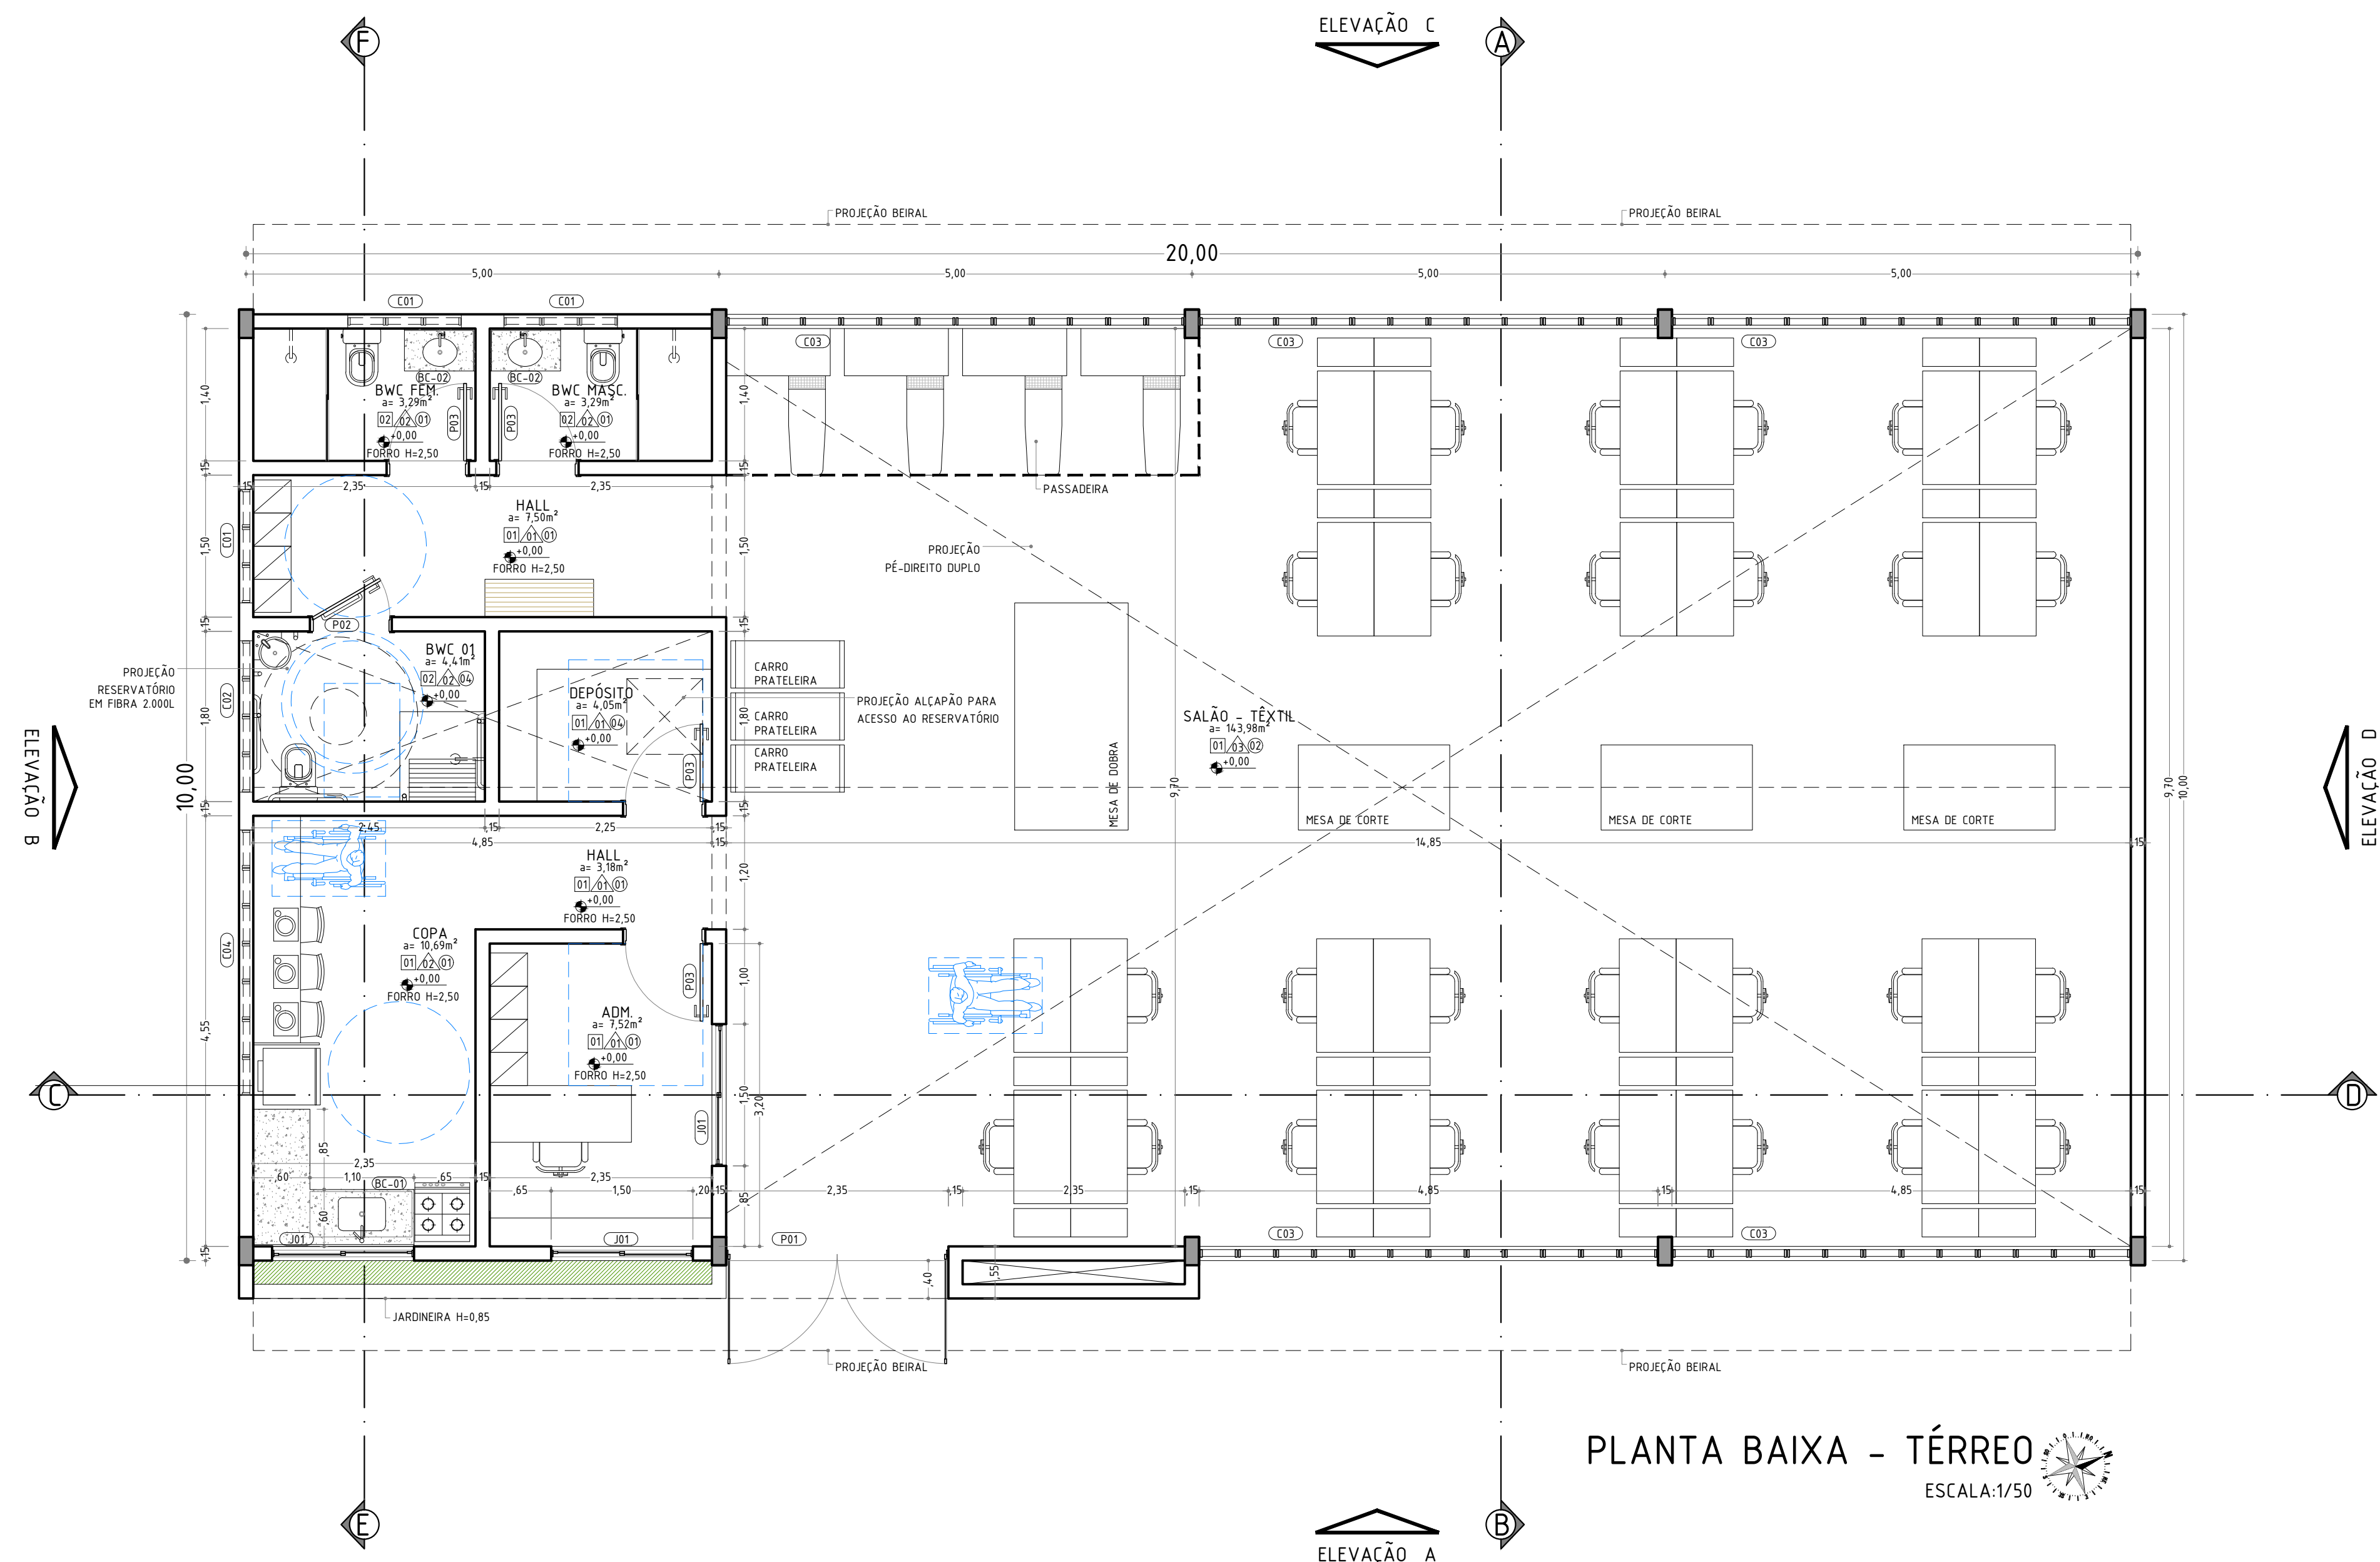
ELEVAÇÃO C
F
A
PROJEÇÃO BEIRAL
PROJEÇÃO BEIRAL
20,00
5,00
5,00
5,00
5,00
C01
C01
C03
C03
C03
BC-02
BC-02
BWC FEM.
a= 3,29m²
02 02 01
+0,00
FORRO H=2,50
P03
P03
BWC MASC.
a= 3,29m²
02 02 01
+0,00
FORRO H=2,50
1,40
1,40
,15
,15
,15
2,35
,15
2,35
PASSADEIRA
HALL
a= 7,50m²
01 01 01
+0,00
FORRO H=2,50
C01
1,50
1,50
PROJEÇÃO
PÉ-DIREITO DUPLO
P02
,15
,15
BWC 01
a= 4,41m²
02 02 04
+0,00
PROJEÇÃO
RESERVATÓRIO
EM FIBRA 2.000L
C02
1,80
DEPÓSITO
a= 4,05m²
01 01 04
+0,00
P03
CARRO
PRATELEIRA
CARRO
PRATELEIRA
CARRO
PRATELEIRA
1,80
PROJEÇÃO ALÇAPÃO PARA
ACESSO AO RESERVATÓRIO
MESA DE DOBRA
SALÃO - TÊXTIL
a= 143,98m²
01 03 02
+0,00
9,70
MESA DE CORTE
MESA DE CORTE
MESA DE CORTE
9,70
10,00
ELEVAÇÃO B
ELEVAÇÃO D
10,00
,15
2,45
,15
2,25
,15
,15
4,85
14,85
,15
HALL
a= 3,18m²
01 01 01
+0,00
FORRO H=2,50
1,20
C04
COPA
a= 10,69m²
01 02 01
+0,00
FORRO H=2,50
P03
1,00
ADM.
a= 7,52m²
01 01 01
+0,00
FORRO H=2,50
4,55
C
D
J01
1,50
3,20
,85
2,35
,60
1,10
BC-01
,65
,15
,65
2,35
1,50
,20
,15
,85
2,35
,15
2,35
,15
4,85
,15
4,85
,15
,60
J01
J01
P01
C03
C03
,15
,40
,55
JARDINEIRA H=0,85
PROJEÇÃO BEIRAL
PROJEÇÃO BEIRAL
PLANTA BAIXA - TÉRREO
ESCALA:1/50
E
B
ELEVAÇÃO A